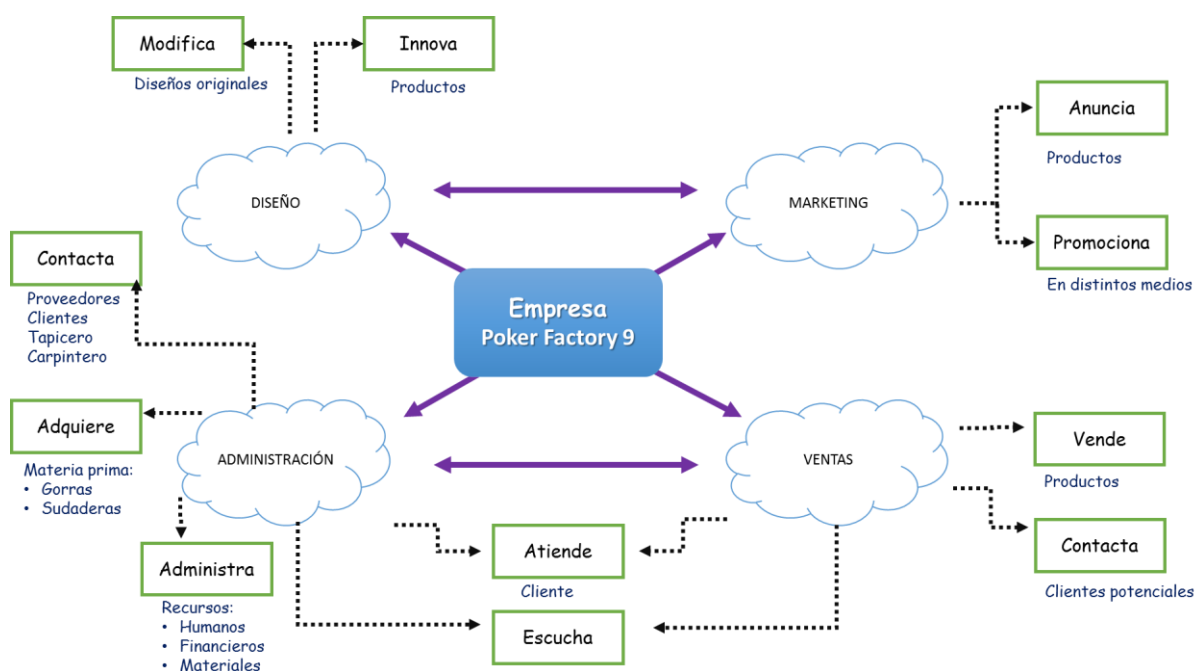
Modifica

Diseños originales

Innova

Productos

Anuncia

Productos

DISEÑO

MARKETING

Promociona

En distintos medios

Contacta

Proveedores
Clientes
Tapicero
Carpintero

Empresa
Poker Factory 9

Adquiere

Materia prima:
• Gorras
• Sudaderas

ADMINISTRACIÓN

VENTAS

Vende

Productos

Contacta

Clientes potenciales

Atiende

Cliente

Administra

Recursos:
• Humanos
• Financieros
• Materiales

Escucha